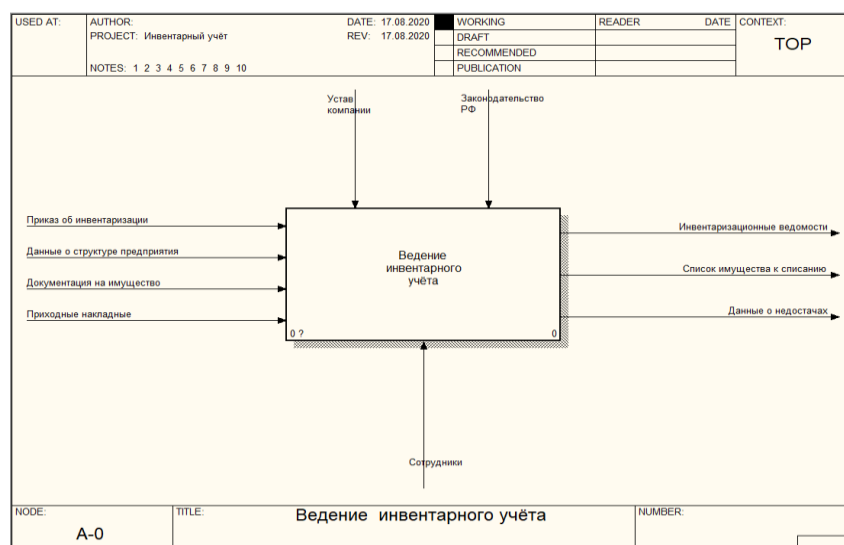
USED AT: AUTHOR:
PROJECT: Инвентарный учёт
NOTES: 1 2 3 4 5 6 7 8 9 10
DATE: 17.08.2020
REV: 17.08.2020

| WORKING |
| DRAFT |
| RECOMMENDED |
| PUBLICATION |

READER DATE CONTEXT:
TOP

Устав компании

Законодательство РФ

Приказ об инвентаризации

Данные о структуре предприятия

Документация на имущество

Приходные накладные

Ведение инвентарного учёта

0 ?

0

Инвентаризационные ведомости

Список имущества к списанию

Данные о недостачах

Сотрудники

NODE: A-0
TITLE: Ведение инвентарного учёта
NUMBER: